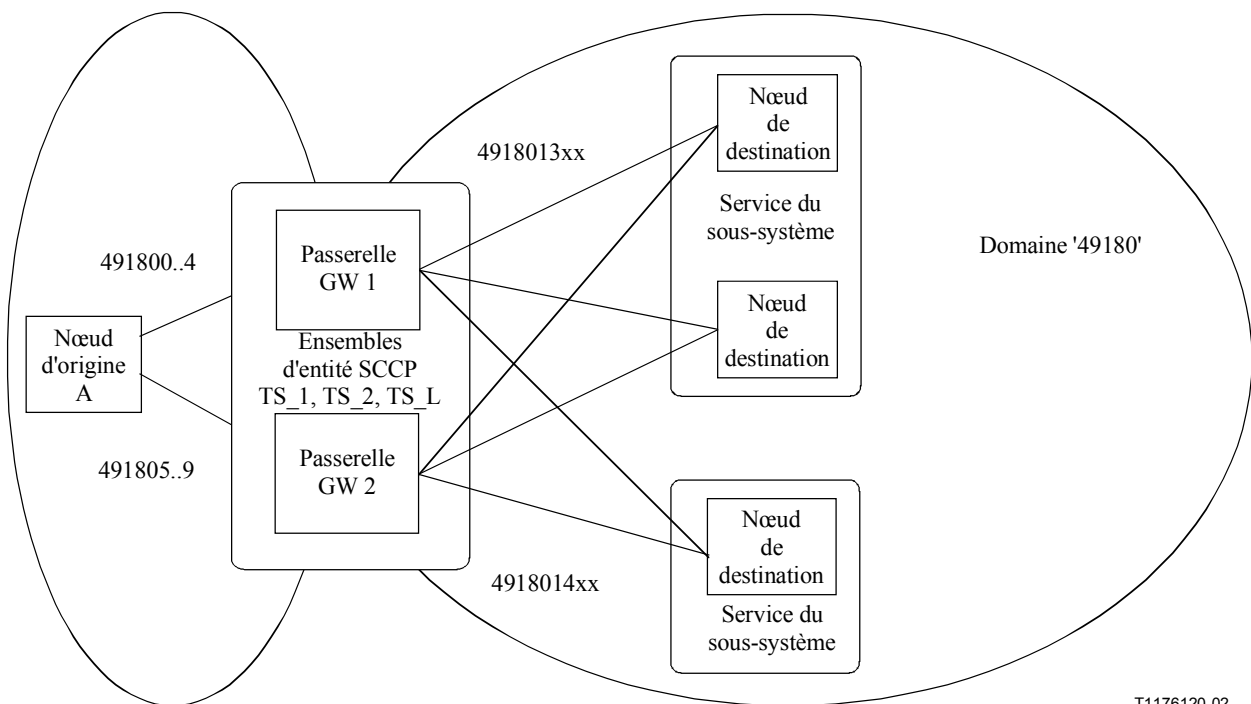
Nœud de destination

4918013xx

Service du sous-système

Domaine '49180'

Passerelle GW 1

491800..4

Nœud de destination

Nœud d'origine A

Ensembles d'entité SCCP TS_1, TS_2, TS_L

Passerelle GW 2

491805..9

Nœud de destination

4918014xx

Service du sous-système

T1176120-02